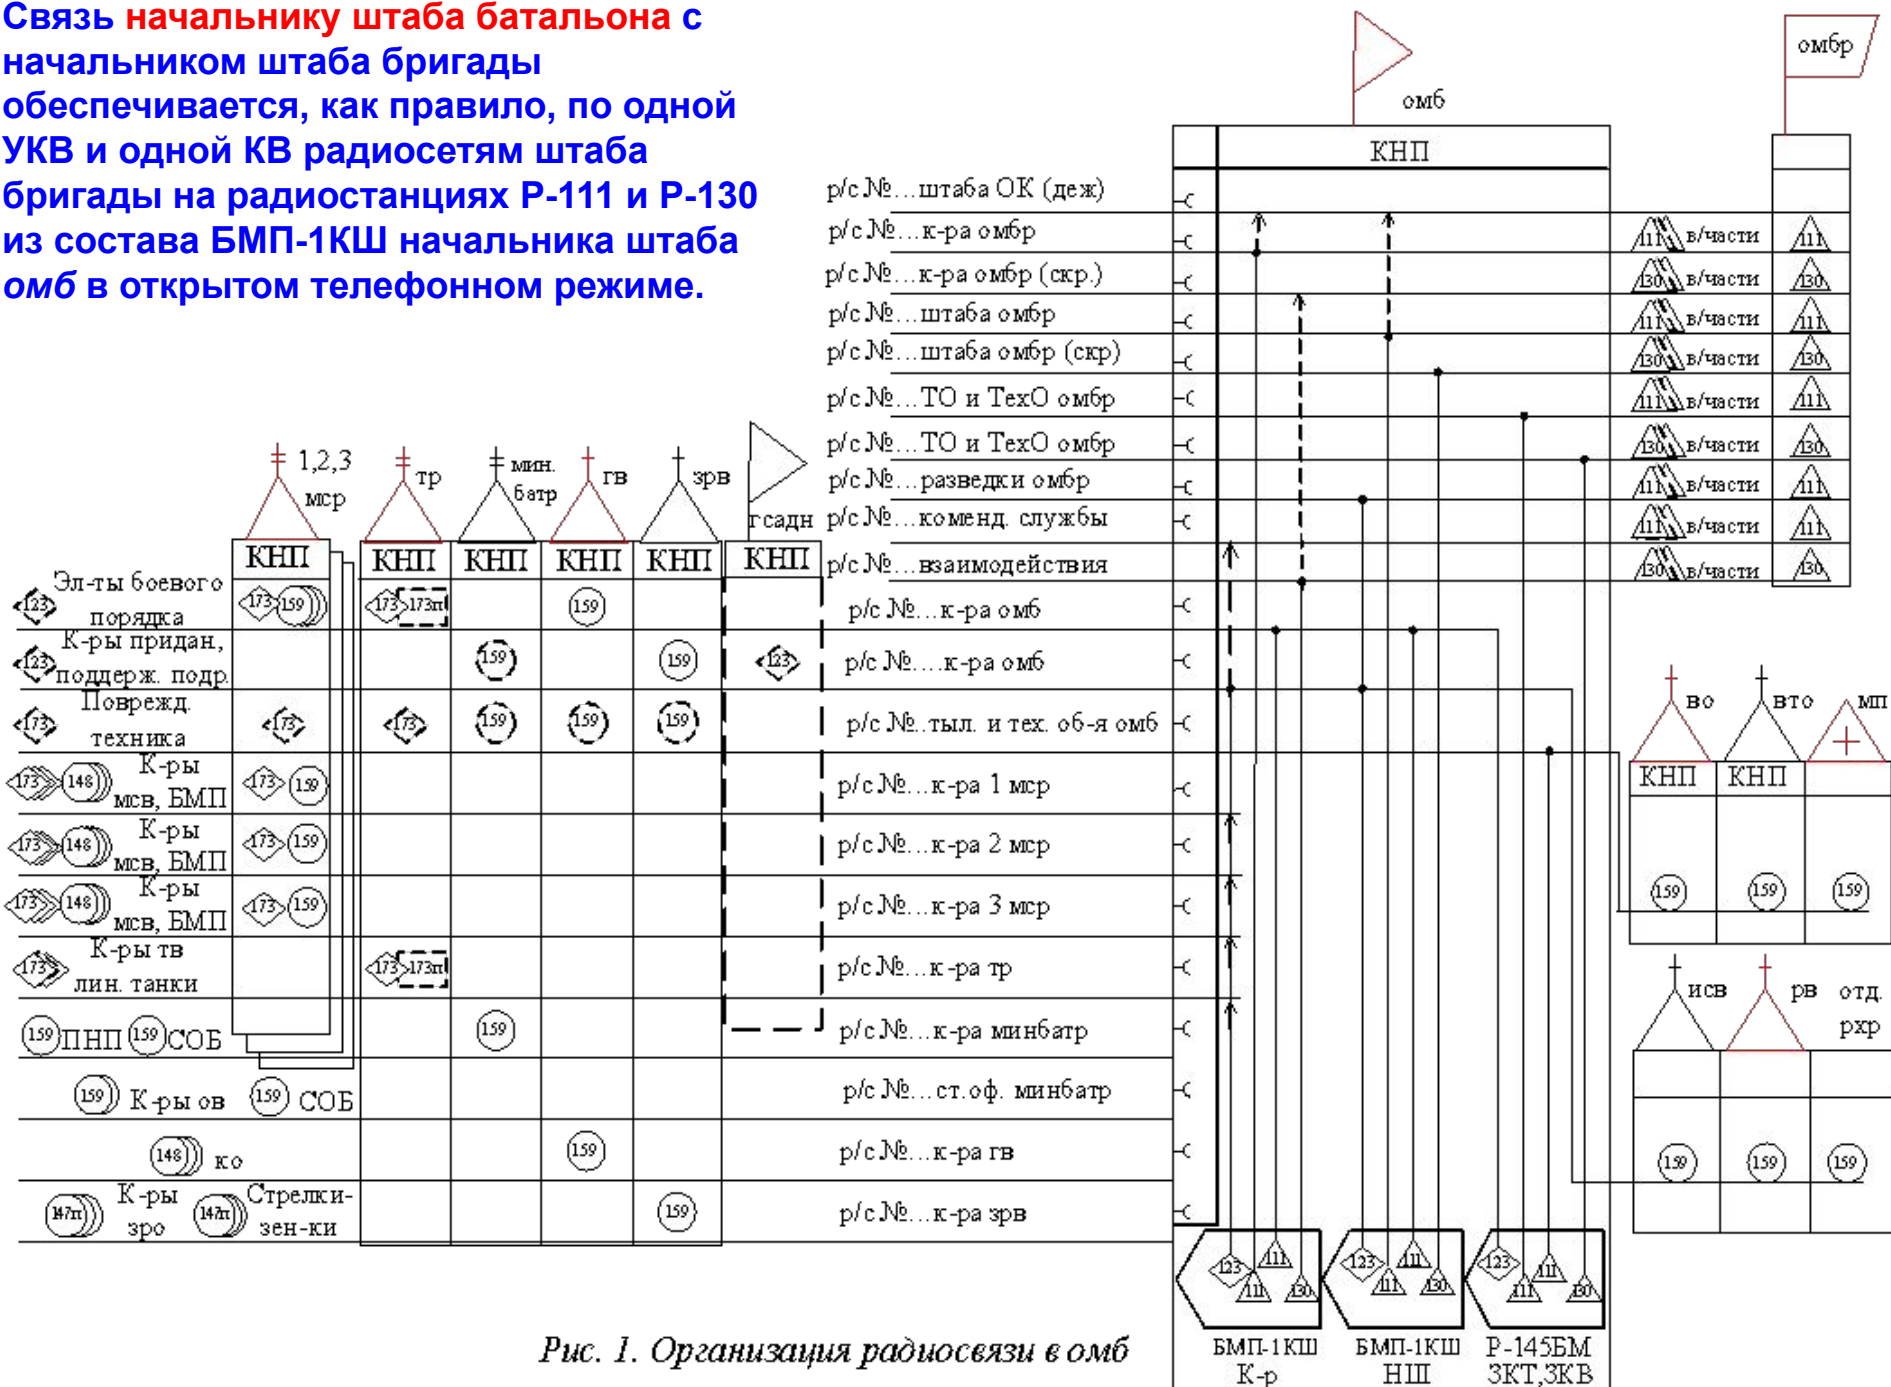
Связь начальнику штаба батальона с начальником штаба бригады обеспечивается, как правило, по одной УКВ и одной КВ радиосетям штаба бригады на радиостанциях Р-111 и Р-130 из состава БМП-1КШ начальника штаба *омб* в открытом телефонном режиме.

омб
омбр
КНП

р/с №...штаба ОК (деж)
р/с №...к-ра омбр
р/с №...к-ра омбр (скр.)
р/с №...штаба омбр
р/с №...штаба омбр (скр)
р/с №...ТО и ТехО омбр
р/с №...ТО и ТехО омбр
р/с №...разведки омбр
р/с №...коменд. службы
р/с №...взаимодействия
р/с №...к-ра омб
р/с №...к-ра омб
р/с №..тыл. и тех. об-я омб
р/с №...к-ра 1 мср
р/с №...к-ра 2 мср
р/с №...к-ра 3 мср
р/с №...к-ра тр
р/с №...к-ра минбатр
р/с №...ст.оф. минбатр
р/с №...к-ра гв
р/с №...к-ра зрв

111 в/части 111
130 в/части 130
111 в/части 111
130 в/части 130
111 в/части 111
130 в/части 130
111 в/части 111
111 в/части 111
130 в/части 130

1,2,3 мср
тр
мин. батр
гв
зрв
гсадн

КНП | КНП | КНП | КНП | КНП | КНП

Эл-ты боевого порядка 123 | 173 159 | 173 173п | | 159 | |
К-ры придан, поддерж. подр. 123 | | | 159 | | 159 | 123
Поврежд. техника 173 | 173 | 173 | 159 | 159 | 159 |
173 148 К-ры мсв, БМП | 173 159
173 148 К-ры мсв, БМП | 173 159
173 148 К-ры мсв, БМП | 173 159
173 К-ры тв лин. танки | | 173 173п
159 ПНП 159 СОБ | | | 159
159 К-ры ов 159 СОБ
148 ко | | | | 159
147п К-ры зро 147п Стрелки-зен-ки | | | | | 159

во
вто
мп
КНП КНП
159 159 159

исв
рв
отд. рхр
159 159 159

123 111 111 130
123 111 111 130
123 111 111 130
БМП-1КШ К-р
БМП-1КШ НШ
Р-145БМ ЗКТ,ЗКВ

Рис. 1. Организация радиосвязи в омб